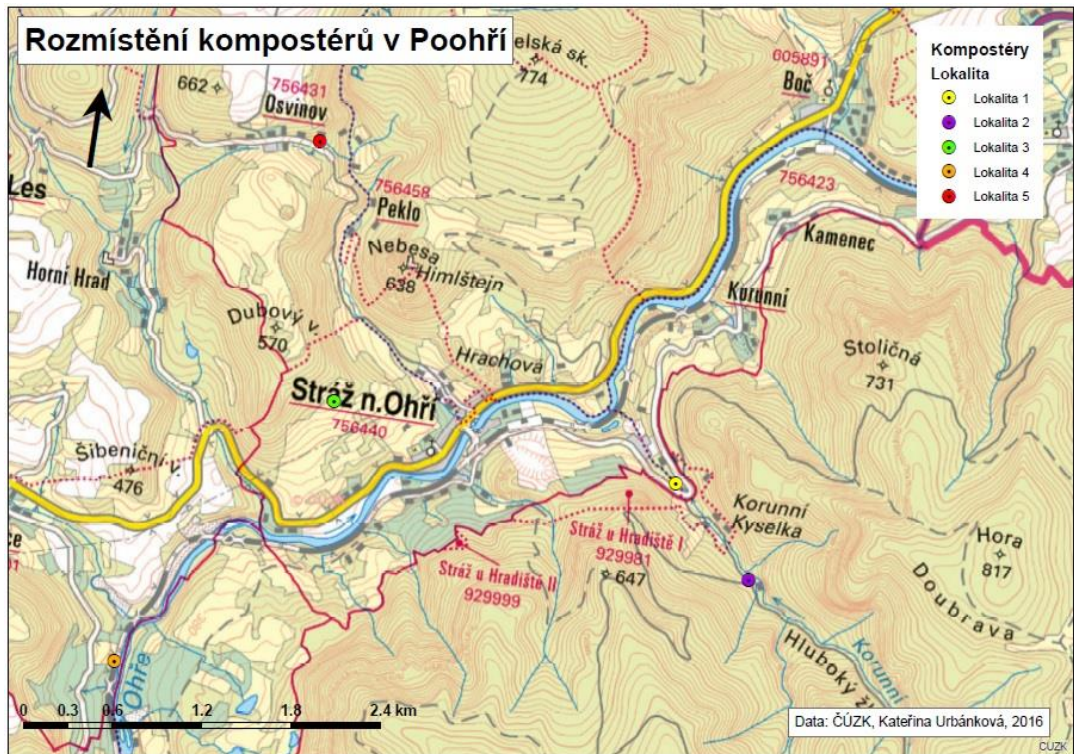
Rozmístění kompostérů v Poohří

Kompostéry
Lokalita
Lokalita 1
Lokalita 2
Lokalita 3
Lokalita 4
Lokalita 5

elská sk.
774
662
756431
Osvinov
605891
Boč
756458
Peklo
756423
Kamenec
Les
Nebesa
Himlštejn
638
Horní Hrad
Korunní
Dubový v.
570
Hrachová
Stoličná
731
Stráž n.Ohří
756440
Šibeniční v.
476
Korunní
Kyselka
Stráž u Hradiště I
929981
Hora
817
Stráž u Hradiště II
929999
647
Doubrava
ce
Ohře
Korunní
Hluboký ž
0 0.3 0.6 1.2 1.8 2.4 km
Data: ČÚZK, Kateřina Urbánková, 2016
ČÚZK